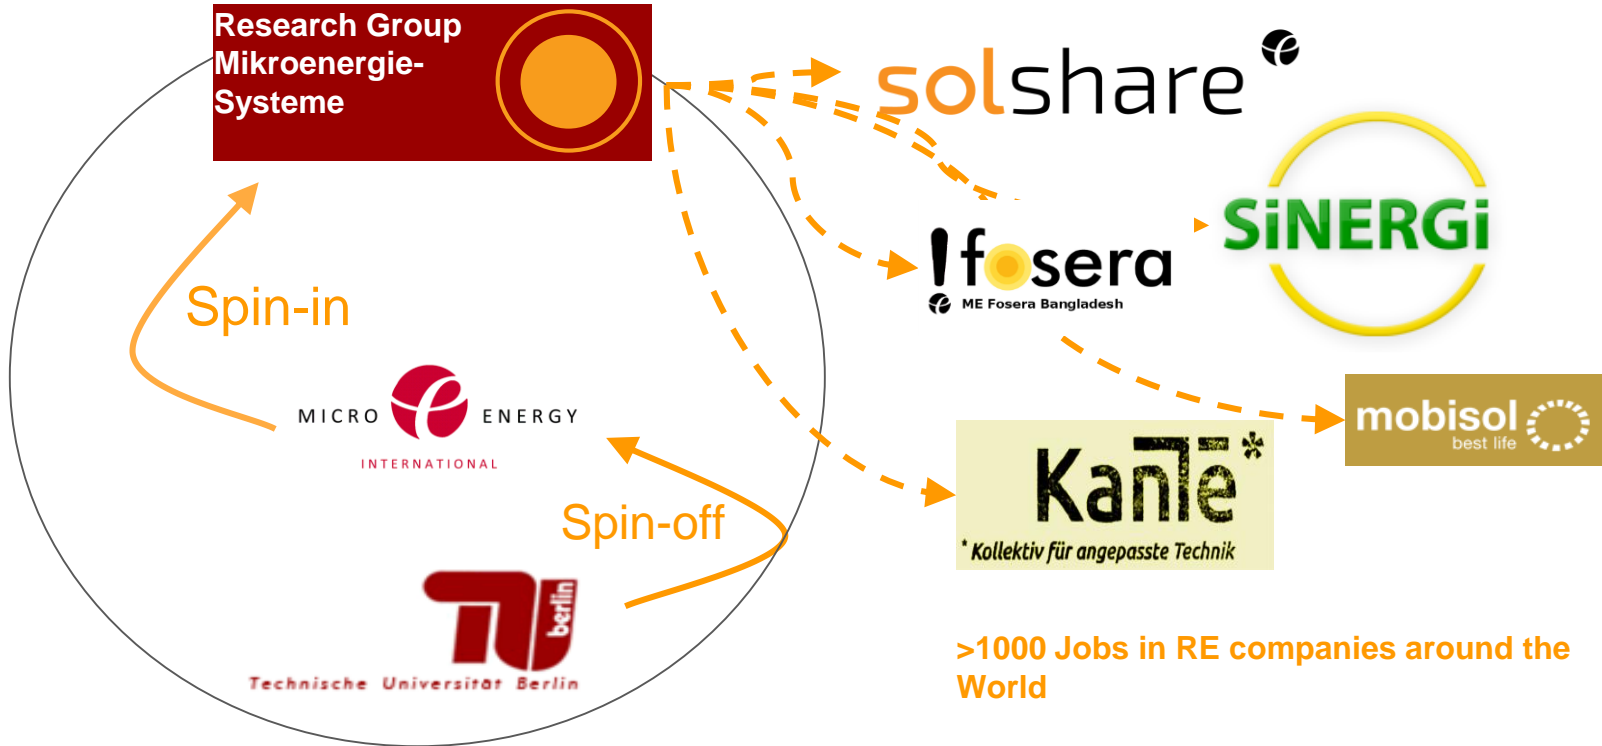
Research Group Mikroenergie-Systeme

solshare

SiNERGi

!fosera
ME Fosera Bangladesh

Spin-in

MICRO ENERGY
INTERNATIONAL

mobisol
best life

Kanne*
* Kollektiv für angepasste Technik

Spin-off

TU berlin
Technische Universität Berlin

>1000 Jobs in RE companies around the World